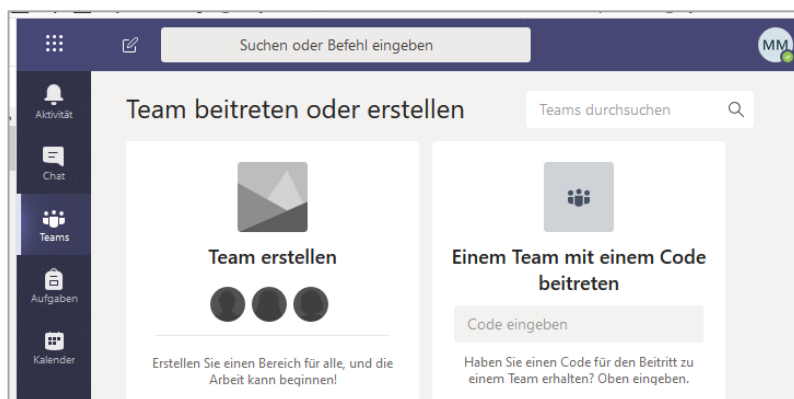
Suchen oder Befehl eingeben

MM

Aktivität

Chat

Teams

Aufgaben

Kalender

Team beitreten oder erstellen

Teams durchsuchen

Team erstellen

Erstellen Sie einen Bereich für alle, und die Arbeit kann beginnen!

Einem Team mit einem Code beitreten

Code eingeben

Haben Sie einen Code für den Beitritt zu einem Team erhalten? Oben eingeben.